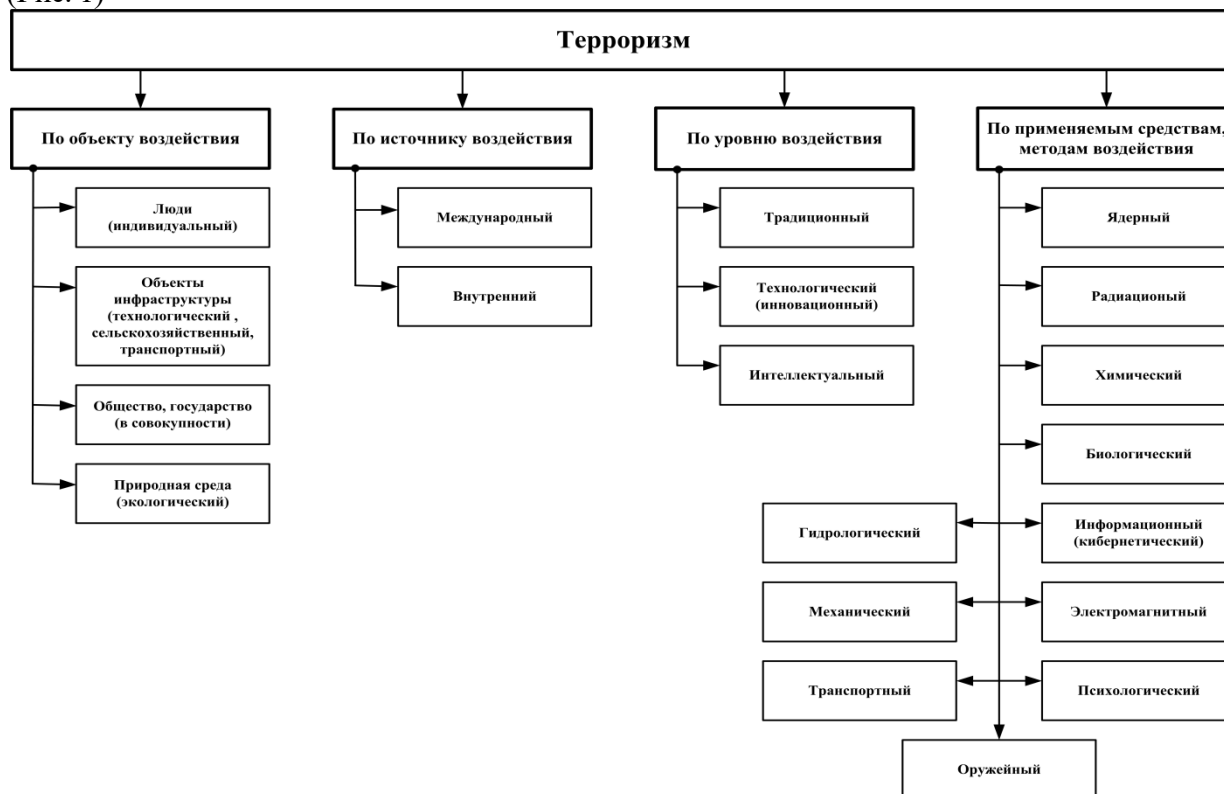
(Рис. 1)

Терроризм

По объекту воздействия

Люди (индивидуальный)

Объекты инфраструктуры (технологический , сельскохозяйственный, транспортный)

Общество, государство (в совокупности)

Природная среда (экологический)

По источнику воздействия

Международный

Внутренний

По уровню воздействия

Традиционный

Технологический (инновационный)

Интеллектуальный

По применяемым средствам, методам воздействия

Ядерный

Радиационый

Химический

Биологический

Гидрологический

Информационный (кибернетический)

Механический

Электромагнитный

Транспортный

Психологический

Оружейный